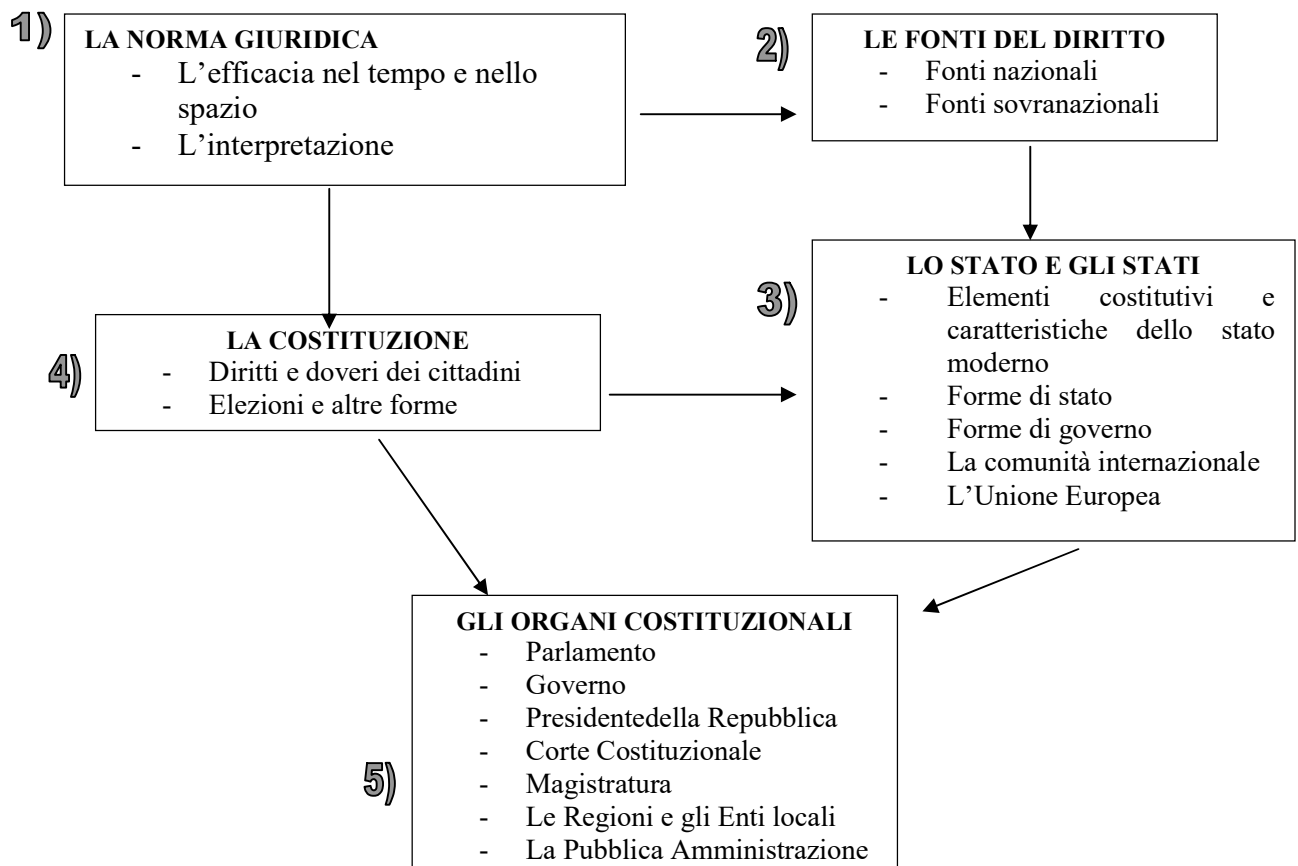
1) LA NORMA GIURIDICA
- L'efficacia nel tempo e nello spazio
- L'interpretazione

2) LE FONTI DEL DIRITTO
- Fonti nazionali
- Fonti sovranazionali

3) LO STATO E GLI STATI
- Elementi costitutivi e caratteristiche dello stato moderno
- Forme di stato
- Forme di governo
- La comunità internazionale
- L'Unione Europea

4) LA COSTITUZIONE
- Diritti e doveri dei cittadini
- Elezioni e altre forme

5) GLI ORGANI COSTITUZIONALI
- Parlamento
- Governo
- Presidentedella Repubblica
- Corte Costituzionale
- Magistratura
- Le Regioni e gli Enti locali
- La Pubblica Amministrazione